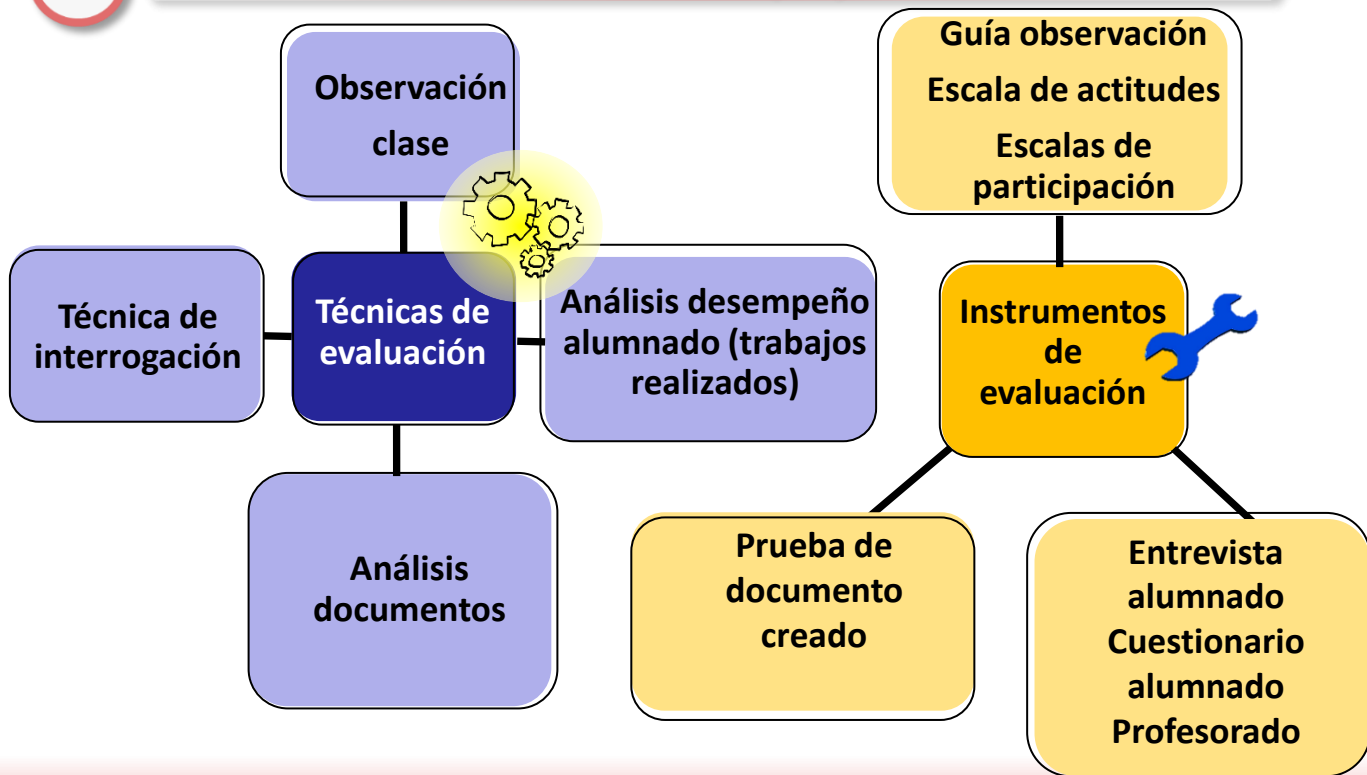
Observación clase

Técnica de interrogación

Técnicas de evaluación

Análisis desempeño alumnado (trabajos realizados)

Análisis documentos

Guía observación

Escala de actitudes

Escalas de participación

Instrumentos de evaluación

Prueba de documento creado

Entrevista alumnado
Cuestionario alumnado
Profesorado